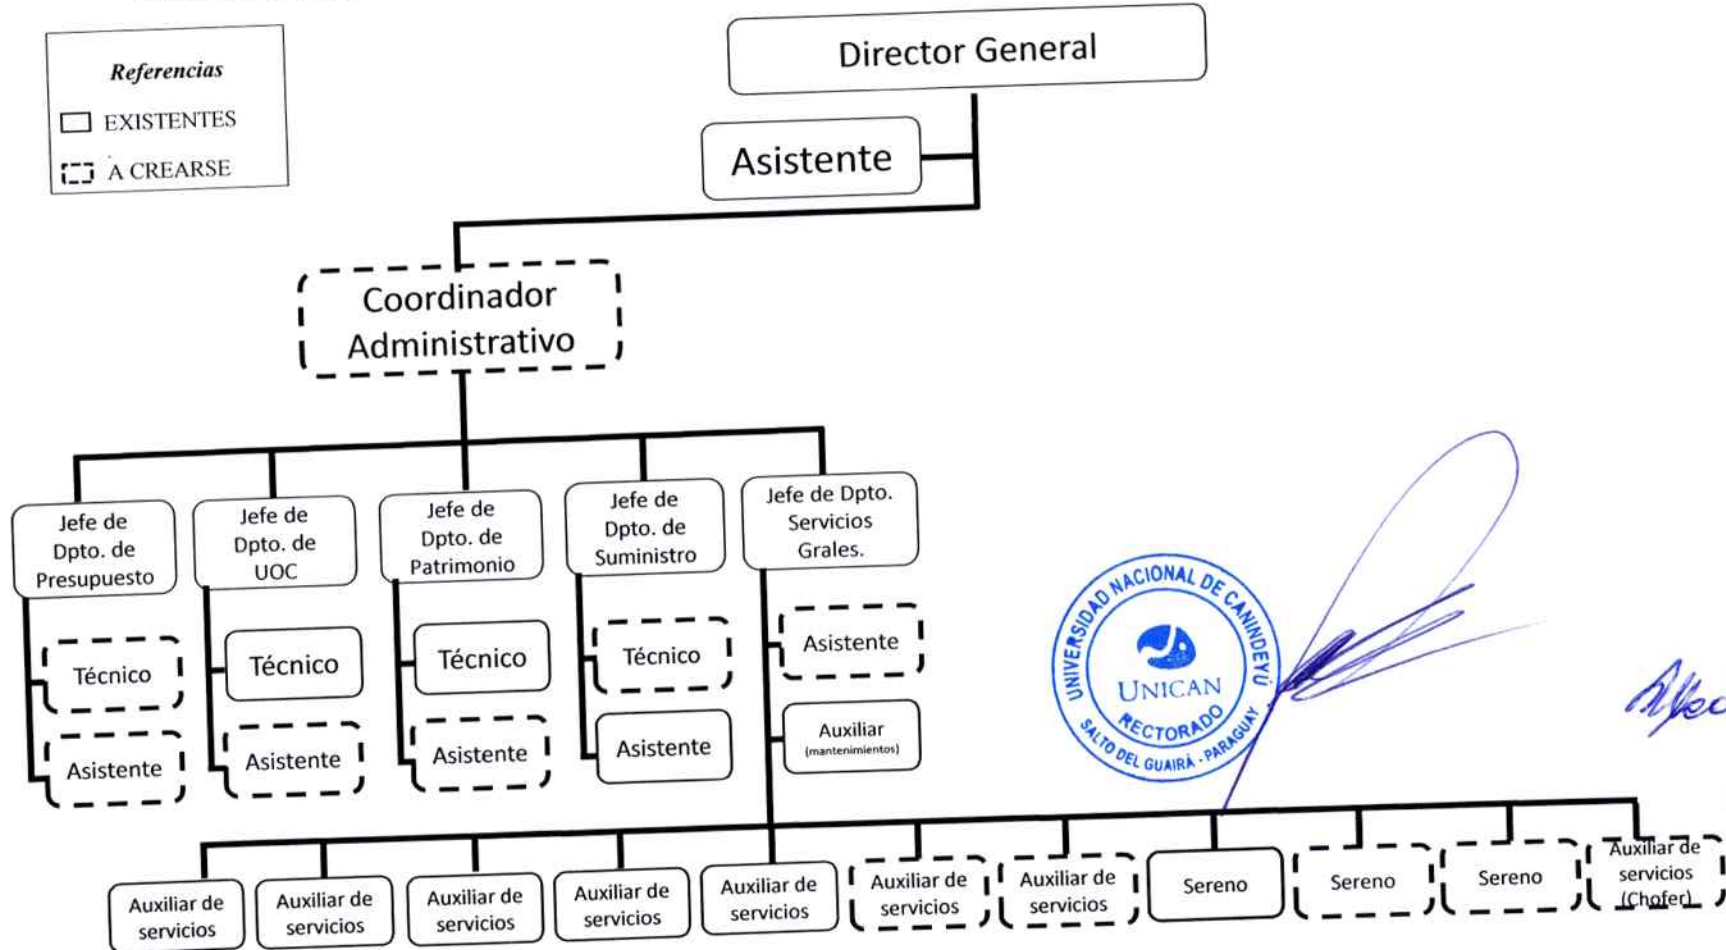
Referencias
EXISTENTES
A CREARSE

Director General

Asistente

Coordinador Administrativo

Jefe de Dpto. de Presupuesto

Técnico

Asistente

Jefe de Dpto. de UOC

Técnico

Asistente

Jefe de Dpto. de Patrimonio

Técnico

Asistente

Jefe de Dpto. de Suministro

Técnico

Asistente

Jefe de Dpto. Servicios Grales.

Asistente

Auxiliar (mantenimientos)

Auxiliar de servicios

Auxiliar de servicios

Auxiliar de servicios

Auxiliar de servicios

Auxiliar de servicios

Auxiliar de servicios

Auxiliar de servicios

Sereno

Sereno

Sereno

Auxiliar de servicios (Chofer)

UNIVERSIDAD NACIONAL DE CANINDEYÚ
UNICAN
RECTORADO
SALTO DEL GUAIRÁ - PARAGUAY